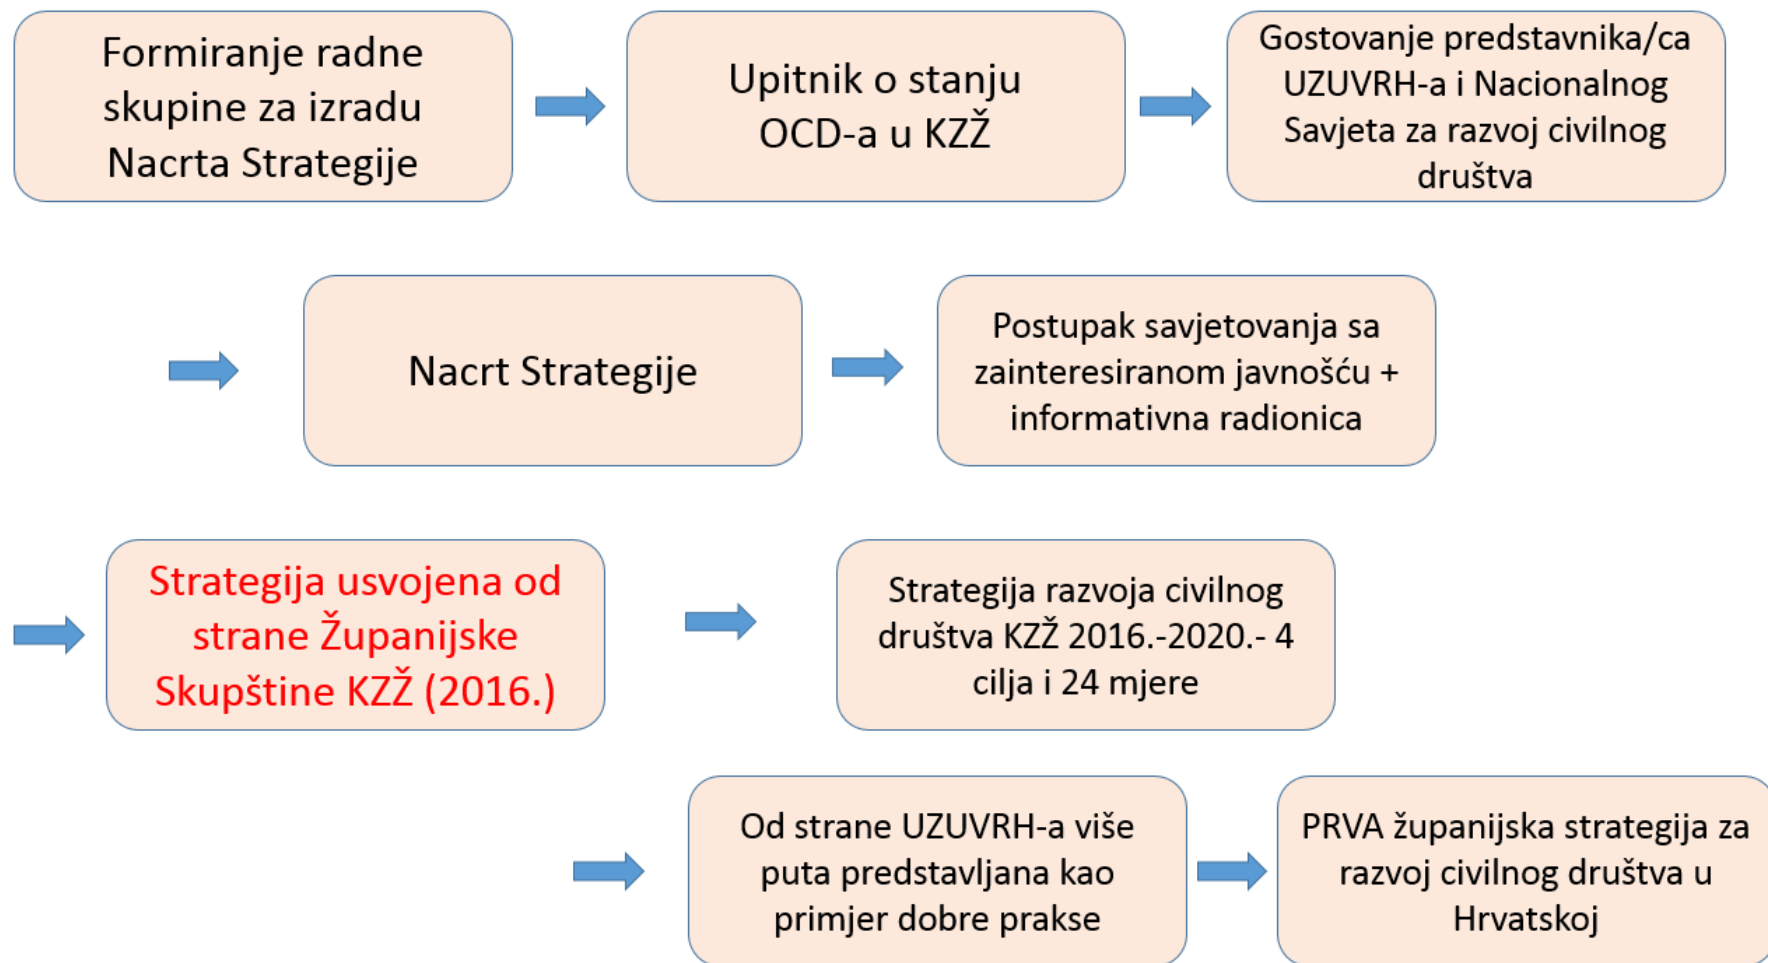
Formiranje radne skupine za izradu Nacrta Strategije

Upitnik o stanju OCD-a u KZŽ

Gostovanje predstavnika/ca UZUVRH-a i Nacionalnog Savjeta za razvoj civilnog društva

Nacrt Strategije

Postupak savjetovanja sa zainteresiranom javnošću + informativna radionica

Strategija usvojena od strane Županijske Skupštine KZŽ (2016.)

Strategija razvoja civilnog društva KZŽ 2016.-2020.- 4 cilja i 24 mjere

Od strane UZUVRH-a više puta predstavljana kao primjer dobre prakse

PRVA županijska strategija za razvoj civilnog društva u Hrvatskoj